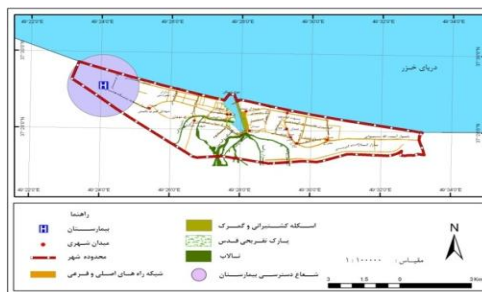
49°22'0"E
49°24'0"E
49°26'0"E
49°28'0"E
49°30'0"E
49°32'0"E
49°34'0"E
دریای خزر
H
49°22'0"E
49°24'0"E
49°26'0"E
49°28'0"E
49°30'0"E
49°32'0"E
49°34'0"E

راهنما
بیمارستان
میدان شهری
محدوده شهر
شبکه راه های اصلی و فرعی
اسکله کشتیرانی و گمرک
پارک تفریحی قدس
تالاب
شعاع دسترسی بیمارستان
N
مقیاس: ۱:۱۰۰۰۰۰
0 1.5 3 6 Km